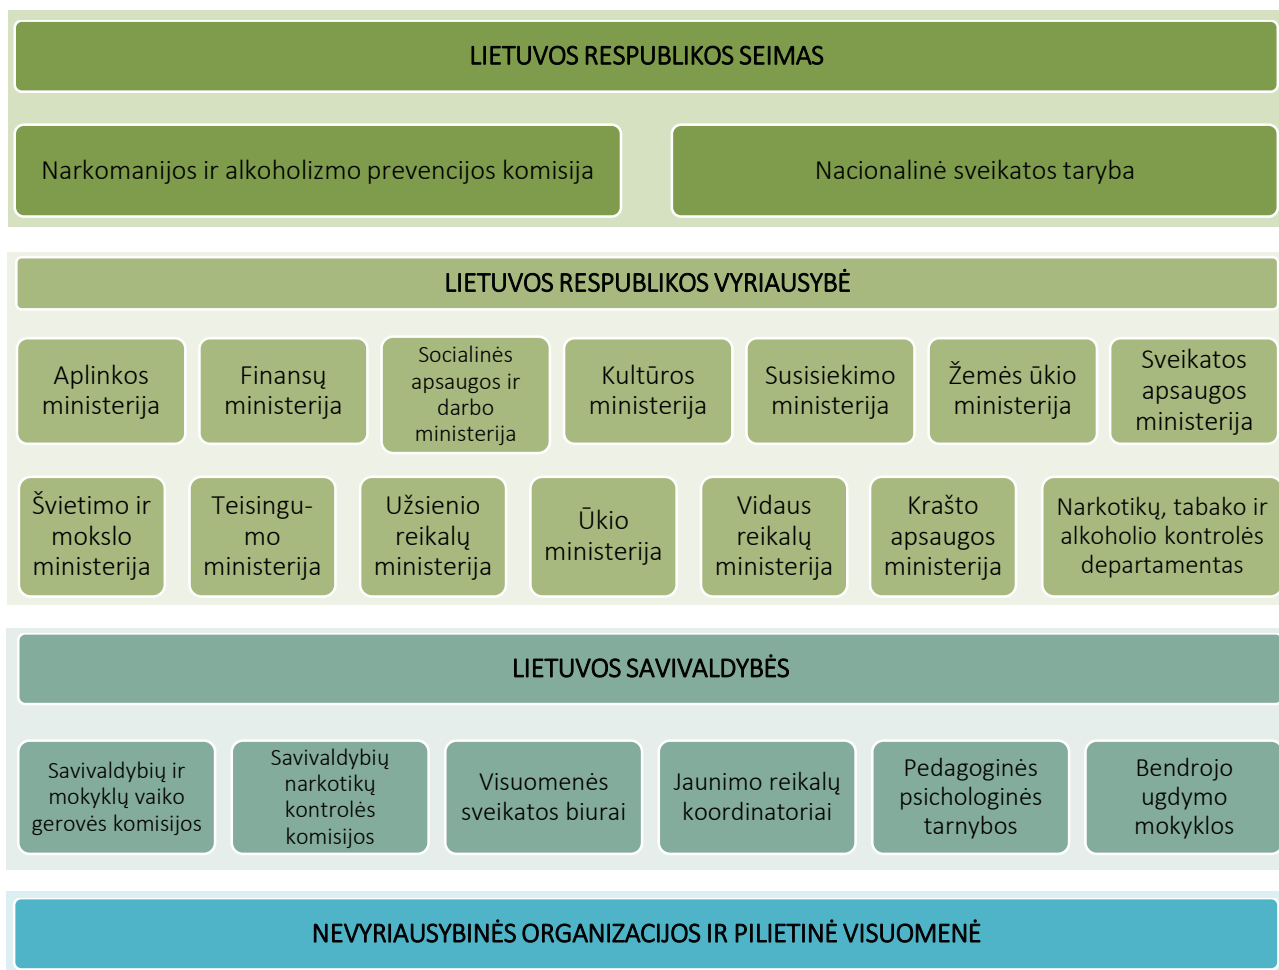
LIETUVOS RESPUBLIKOS SEIMAS

Narkomanijos ir alkoholizmo prevencijos komisija

Nacionalinė sveikatos taryba

LIETUVOS RESPUBLIKOS VYRIAUSYBĖ

Aplinkos ministerija

Finansų ministerija

Socialinės apsaugos ir darbo ministerija

Kultūros ministerija

Susisiekimo ministerija

Žemės ūkio ministerija

Sveikatos apsaugos ministerija

Švietimo ir mokslo ministerija

Teisingumo ministerija

Užsienio reikalų ministerija

Ūkio ministerija

Vidaus reikalų ministerija

Krašto apsaugos ministerija

Narkotikų, tabako ir alkoholio kontrolės departamentas

LIETUVOS SAVIVALDYBĖS

Savivaldybių ir mokyklų vaiko gerovės komisijos

Savivaldybių narkotikų kontrolės komisijos

Visuomenės sveikatos biurai

Jaunimo reikalų koordinatoriai

Pedagoginės psichologinės tarnybos

Bendrojo ugdymo mokyklos

NEVYRIAUSYBINĖS ORGANIZACIJOS IR PILIETINĖ VISUOMENĖ